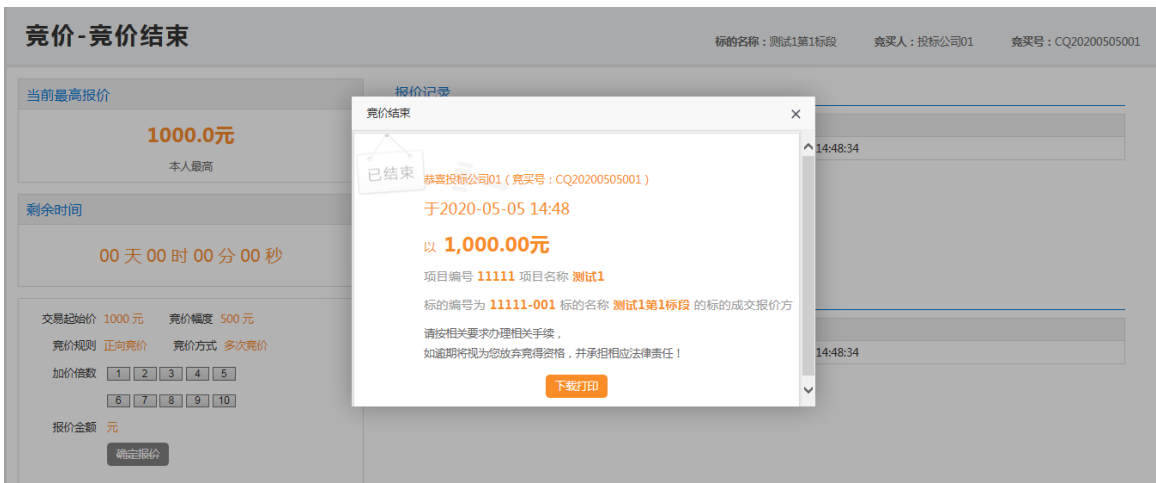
竞价-竞价结束

标的名称：测试1第1标段　竞买人：投标公司01　竞买号：CQ20200505001

当前最高报价

1000.0元

本人最高

剩余时间

00 天 00 时 00 分 00 秒

交易起始价 1000 元　竞价幅度 500 元

竞价规则 正向竞价　竞价方式 多次竞价

加价倍数 1 2 3 4 5 6 7 8 9 10

报价金额 元

确定报价

报价记录

14:48:34

14:48:34

竞价结束

已结束

恭喜投标公司01（竞买号：CQ20200505001）

于2020-05-05 14:48

以 1,000.00元

项目编号 11111 项目名称 测试1

标的编号为 11111-001 标的名称 测试1第1标段 的标的成交报价方

请按相关要求办理相关手续，
如逾期将视为您放弃竞得资格，并承担相应法律责任！

下载打印